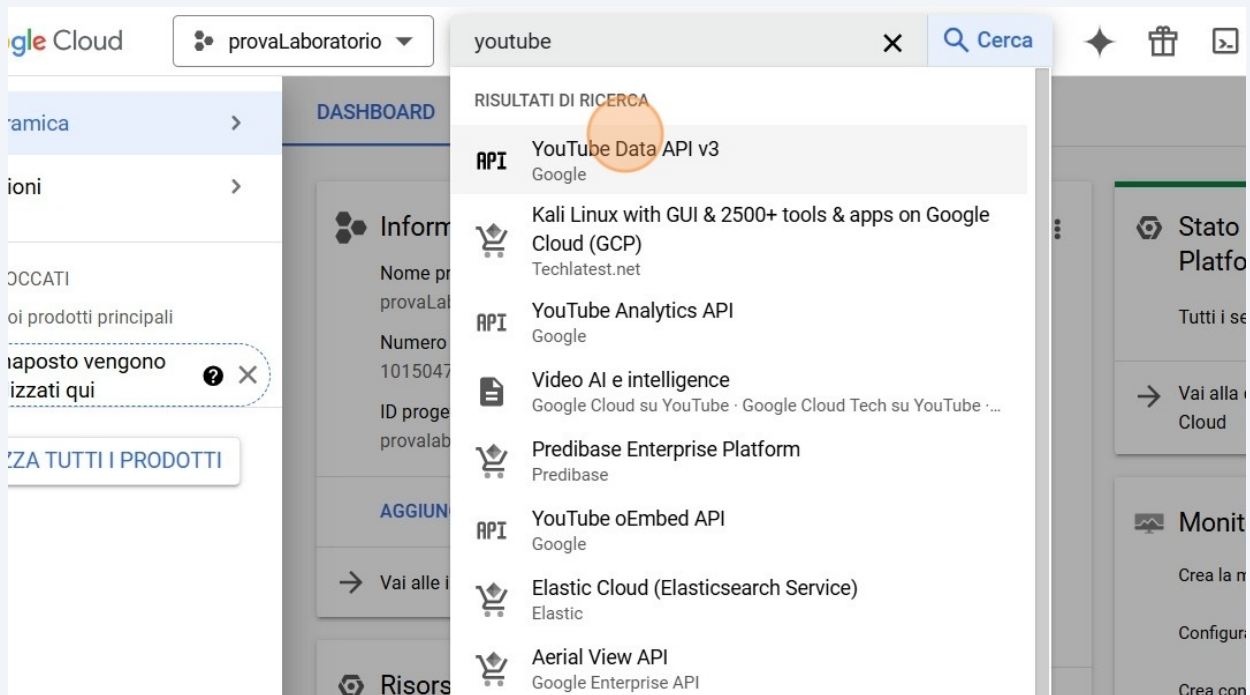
gle Cloud
provaLaboratorio
youtube
Cerca

ramica
ioni
OCCATI
oi prodotti principali
naposto vengono izzati qui
ZZA TUTTI I PRODOTTI

DASHBOARD
Inform
Nome pr
provaLab
Numero
1015047
ID proge
provalab
AGGIUN
Vai alle i
Risors

RISULTATI DI RICERCA
API YouTube Data API v3
Google
Kali Linux with GUI & 2500+ tools & apps on Google Cloud (GCP)
Techlatest.net
API YouTube Analytics API
Google
Video AI e intelligence
Google Cloud su YouTube · Google Cloud Tech su YouTube ·...
Predibase Enterprise Platform
Predibase
API YouTube oEmbed API
Google
Elastic Cloud (Elasticsearch Service)
Elastic
Aerial View API
Google Enterprise API

Stato
Platfo
Tutti i se
Vai alla
Cloud
Monit
Crea la m
Configura
Crea con